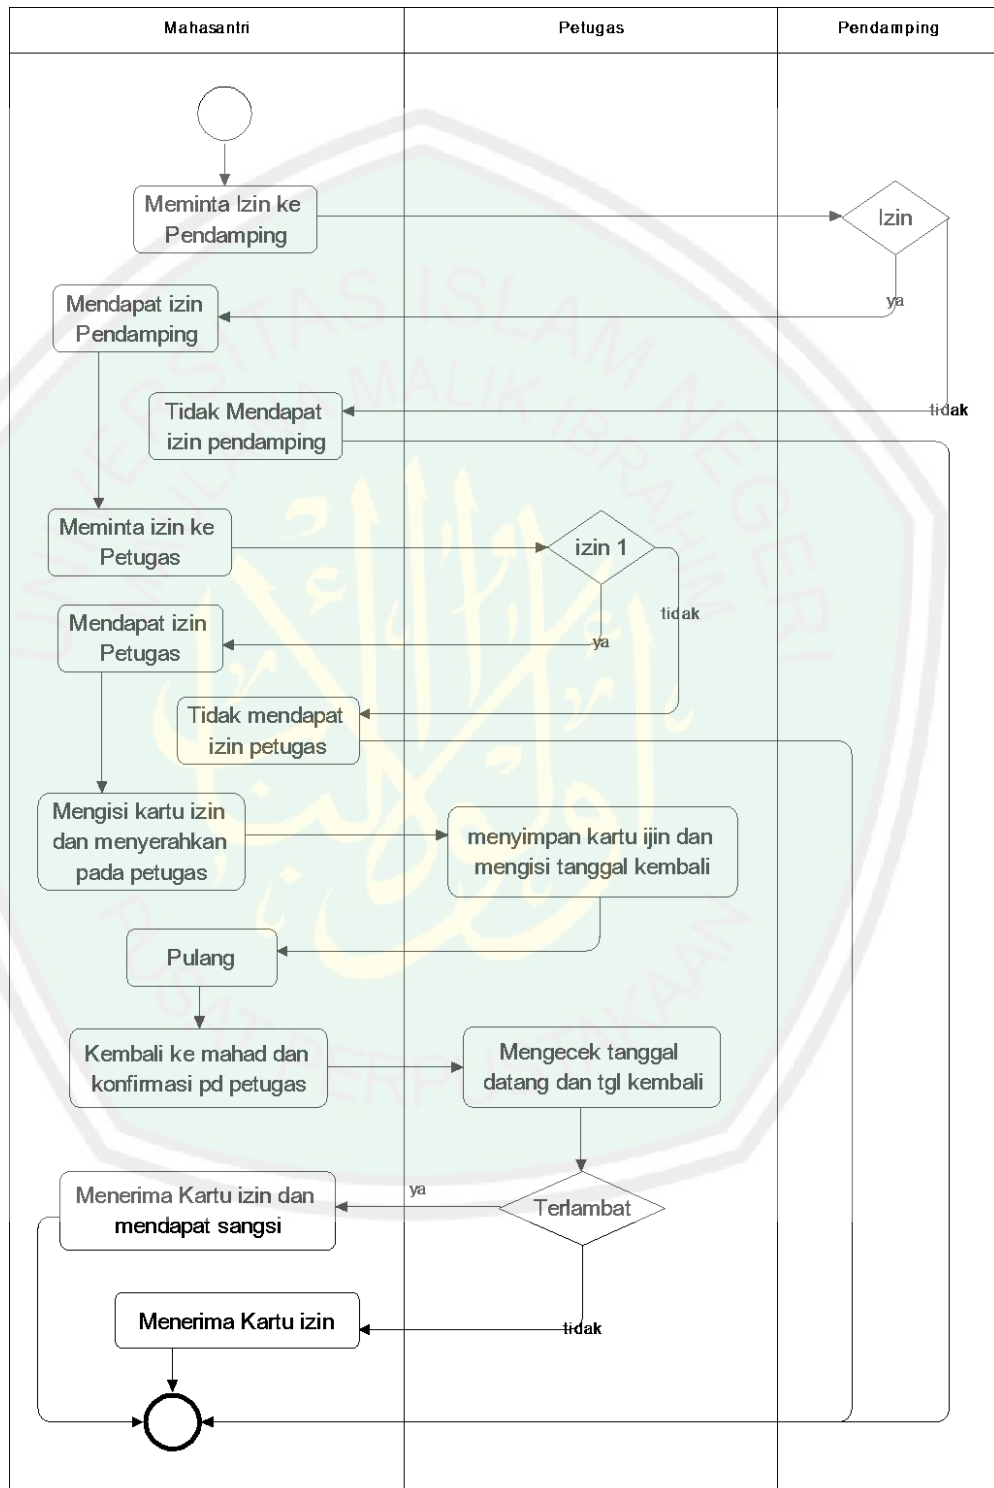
Mahasantri

Petugas

Pendamping

Meminta Izin ke Pendamping

Izin

ya

Mendapat izin Pendamping

tidak

Tidak Mendapat izin pendamping

Meminta izin ke Petugas

izin 1

tidak

Mendapat izin Petugas

ya

Tidak mendapat izin petugas

Mengisi kartu izin dan menyerahkan pada petugas

menyimpan kartu ijin dan mengisi tanggal kembali

Pulang

Kembali ke mahad dan konfirmasi pd petugas

Mengecek tanggal datang dan tgl kembali

ya

Menerima Kartu izin dan mendapat sangsi

Terlambat

Menerima Kartu izin

tidak